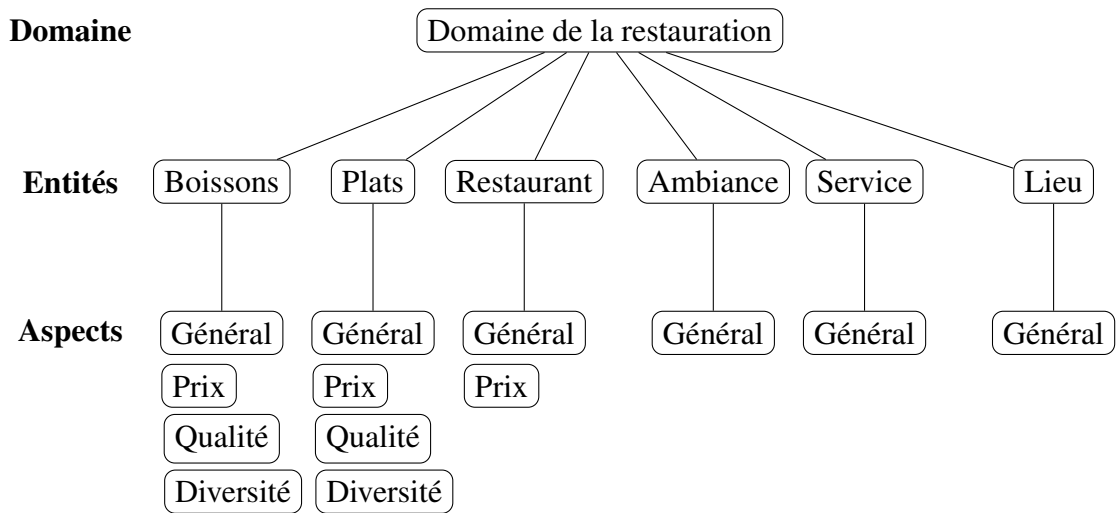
Domaine
Domaine de la restauration

Entités
Boissons
Plats
Restaurant
Ambiance
Service
Lieu

Aspects
Général
Prix
Qualité
Diversité

Général
Prix
Qualité
Diversité

Général
Prix

Général

Général

Général